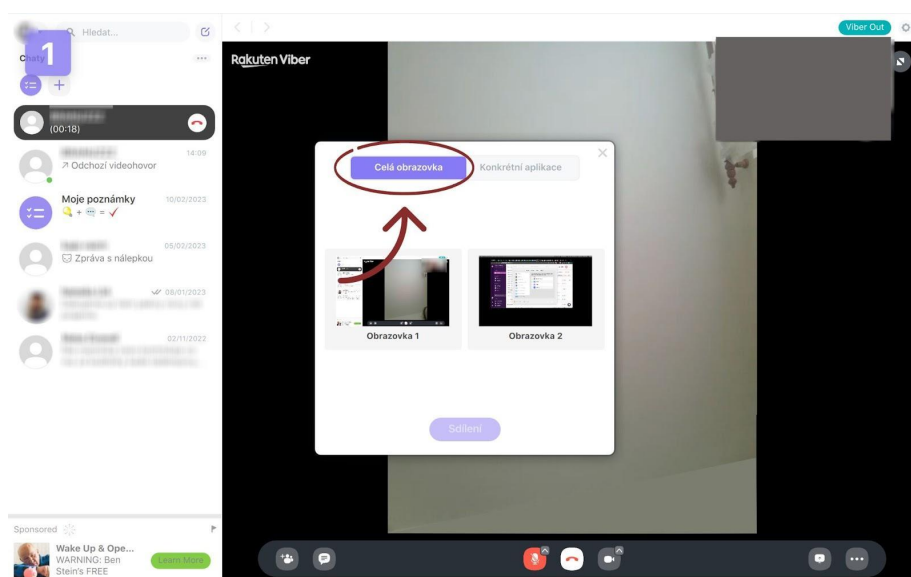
Hledat...

1

Chaty

(00:18)

14:09
↗ Odchozí videohovor

Moje poznámky
10/02/2023

05/02/2023
Zpráva s nálepkou

08/01/2023

02/11/2022

Sponsored

Wake Up & Ope...
WARNING: Ben Stein's FREE

Learn More

Viber Out

Rakuten Viber

Celá obrazovka

Konkrétní aplikace

Obrazovka 1

Obrazovka 2

Sdílení